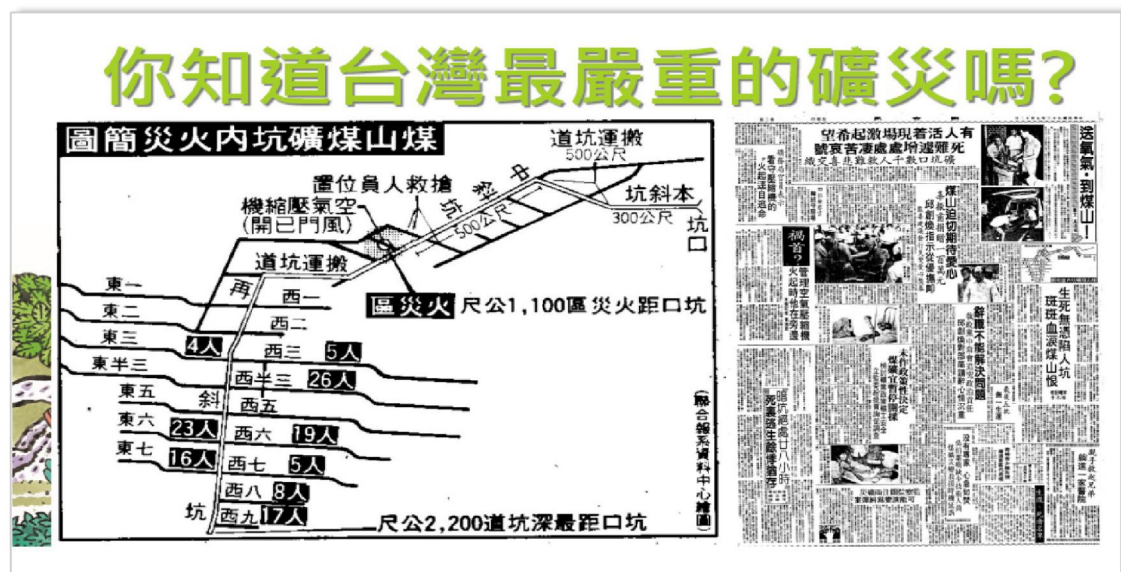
你知道台灣最嚴重的礦災嗎?

圖簡災火內坑礦煤山煤

道坑運搬
500公尺
置位員人救搶
機縮壓氣空
(開已門風)
中
坑
500公尺
坑斜本
300公尺
坑口
道坑運搬
再
東一
西一
東二
西二
區災火 尺公1,100區災火距口坑
東三
4人
西三
5人
東半三
西半三
26人
東五
斜
西五
東六
23人
西六
19人
東七
16人
西七
5人
西八
8人
坑
西九
17人
尺公2,200道坑深最距口坑
(聯合報系資料中心繪圖)

望希起激現場著活人有
號哀苦淒處處增遍難死
援支身挺難救人千數口坑礦
送氧氣・到煤山!
煤山台胞
禍首?
生死兩隔人坑
斑斑血淚煤山恨
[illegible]